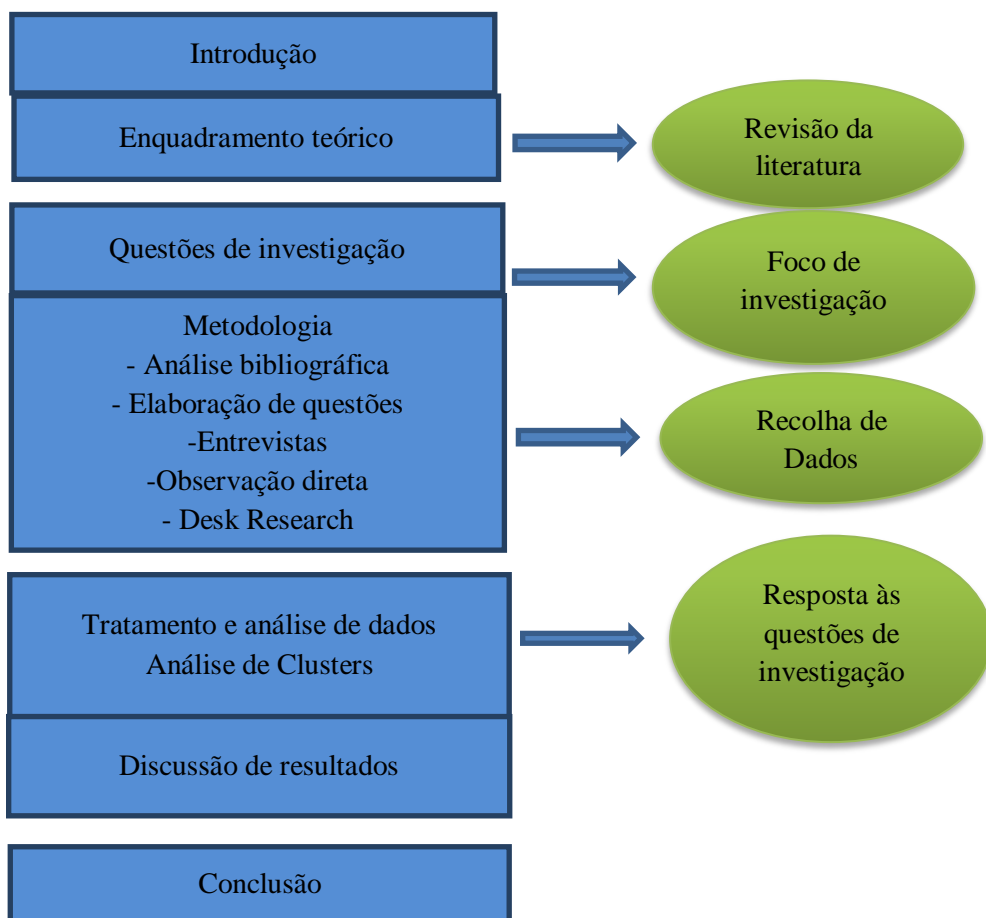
Introdução

Enquadramento teórico

Revisão da literatura

Questões de investigação

Foco de investigação

Metodologia
- Análise bibliográfica
- Elaboração de questões
-Entrevistas
-Observação direta
- Desk Research

Recolha de Dados

Tratamento e análise de dados
Análise de Clusters

Resposta às questões de investigação

Discussão de resultados

Conclusão